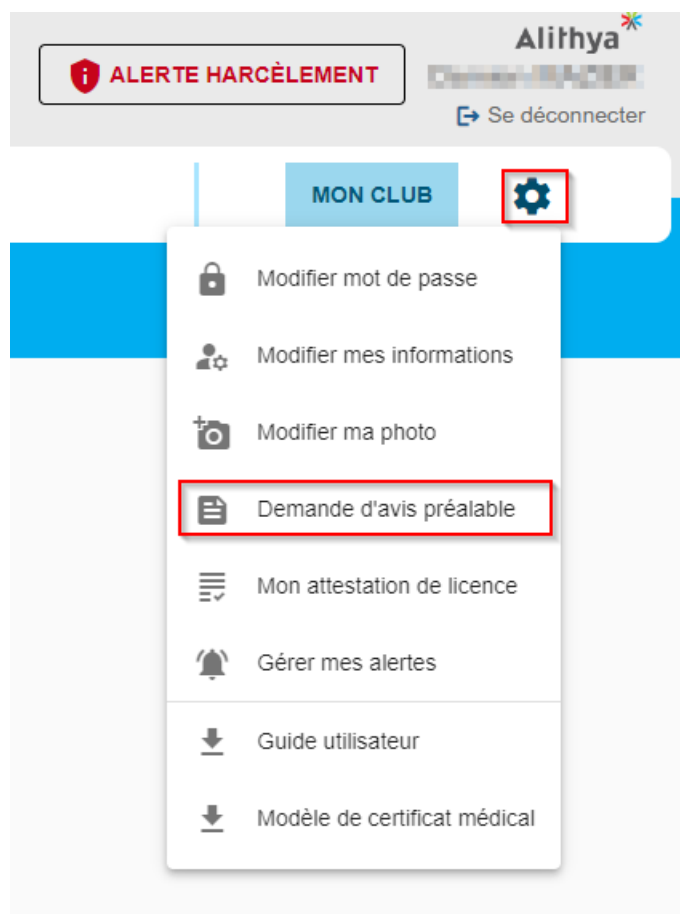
ALERTE HARCÈLEMENT

Alithya

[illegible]

Se déconnecter

MON CLUB

Modifier mot de passe

Modifier mes informations

Modifier ma photo

Demande d'avis préalable

Mon attestation de licence

Gérer mes alertes

Guide utilisateur

Modèle de certificat médical